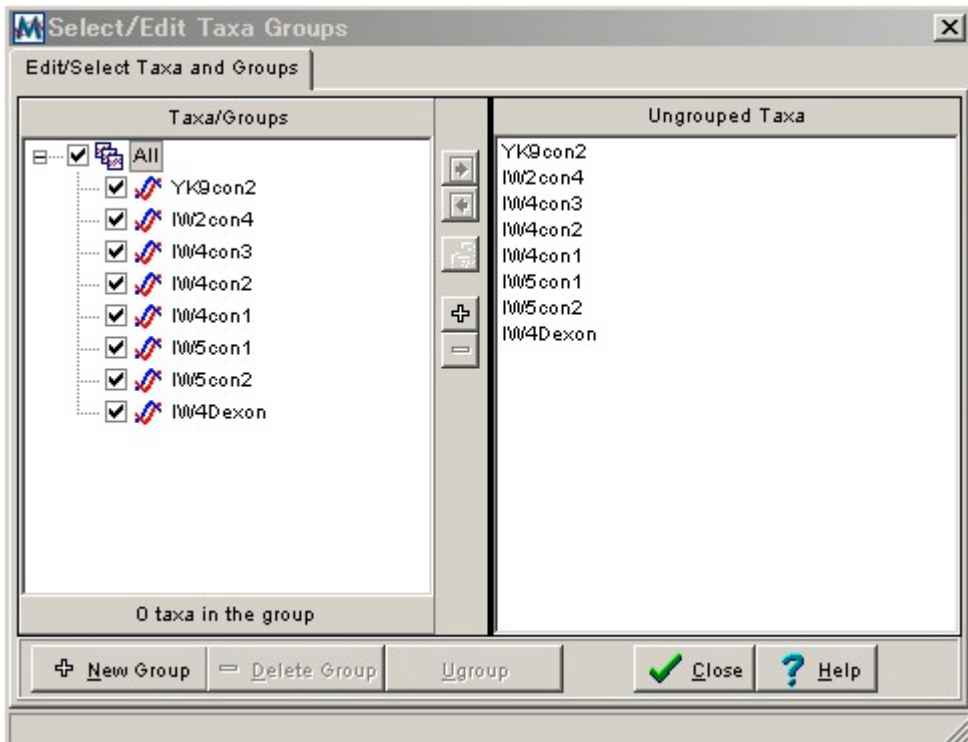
Select/Edit Taxa Groups

Edit/Select Taxa and Groups

Taxa/Groups

All
YK9con2
IW2con4
IW4con3
IW4con2
IW4con1
IW5con1
IW5con2
IW4Dexon

0 taxa in the group

Ungrouped Taxa

YK9con2
IW2con4
IW4con3
IW4con2
IW4con1
IW5con1
IW5con2
IW4Dexon

New Group
Delete Group
Ugroup
Close
Help